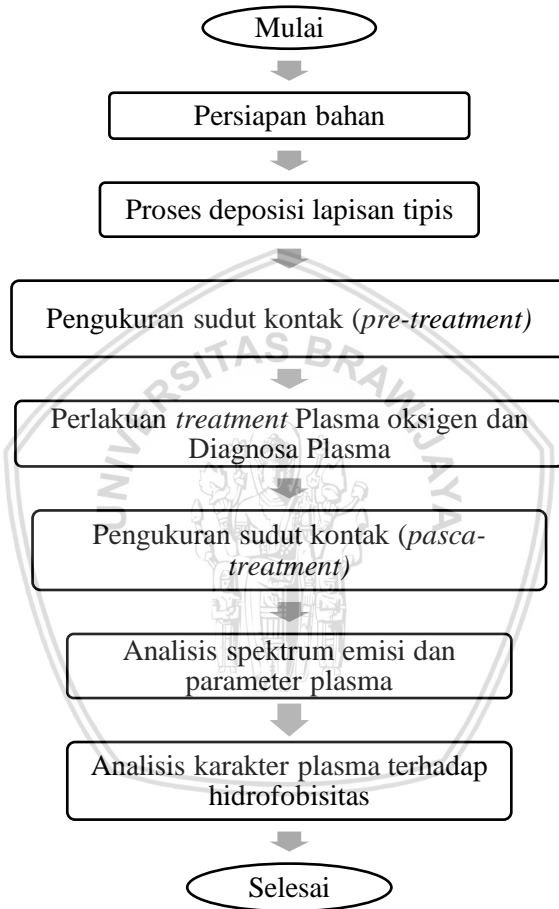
Mulai

Persiapan bahan

Proses deposisi lapisan tipis

Pengukuran sudut kontak (pre-treatment)

Perlakuan treatment Plasma oksigen dan Diagnosa Plasma

Pengukuran sudut kontak (pasca-treatment)

Analisis spektrum emisi dan parameter plasma

Analisis karakter plasma terhadap hidrofobisitas

Selesai

UNIVERSITAS BRAWIJAYA